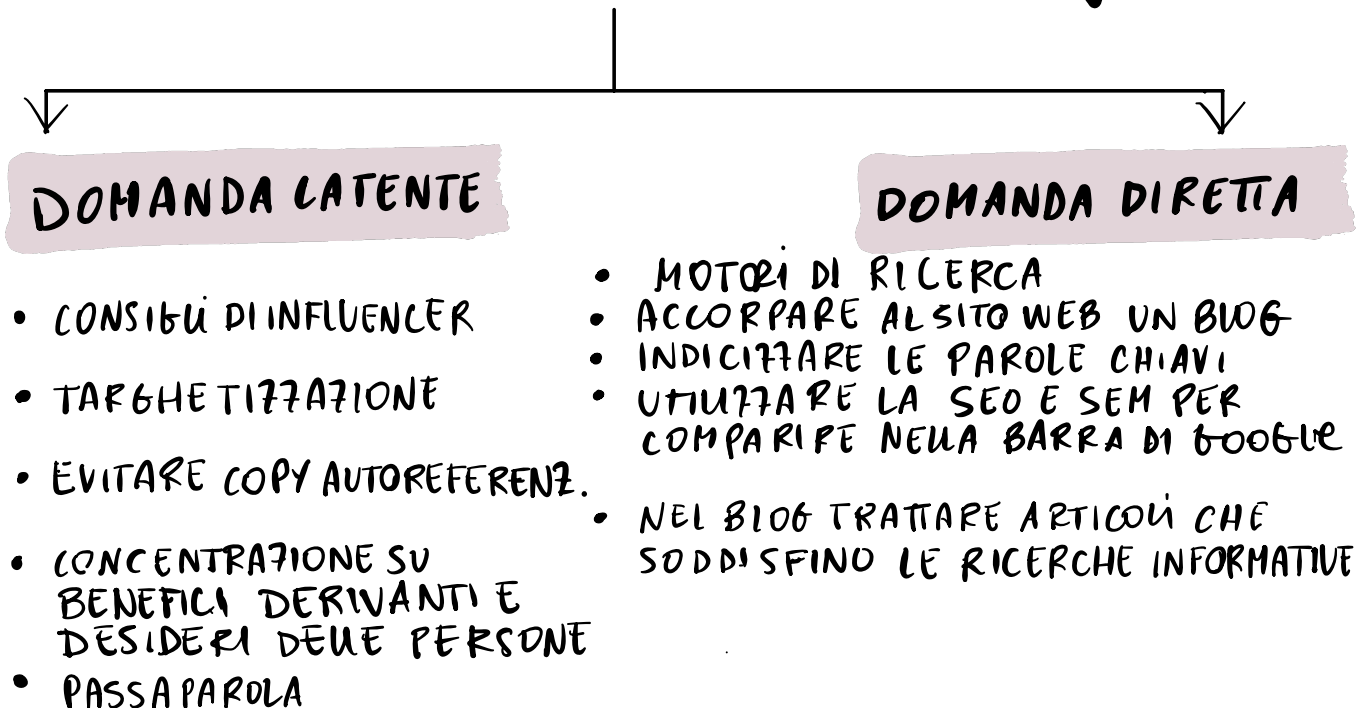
DOMANDA LATENTE

- CONSIGLI DI INFLUENCER
- TARGHETIZZAZIONE
- EVITARE COPY AUTOREFERENZ.
- CONCENTRAZIONE SU BENEFICI DERIVANTI E DESIDERI DELLE PERSONE
- PASSAPAROLA

DOMANDA DIRETTA

- MOTORI DI RICERCA
- ACCORPARE AL SITO WEB UN BLOG
- INDICIZZARE LE PAROLE CHIAVI
- UTILIZZARE LA SEO E SEM PER COMPARIRE NELLA BARRA DI GOOGLE
- NEL BLOG TRATTARE ARTICOLI CHE SODDISFINO LE RICERCHE INFORMATIVE